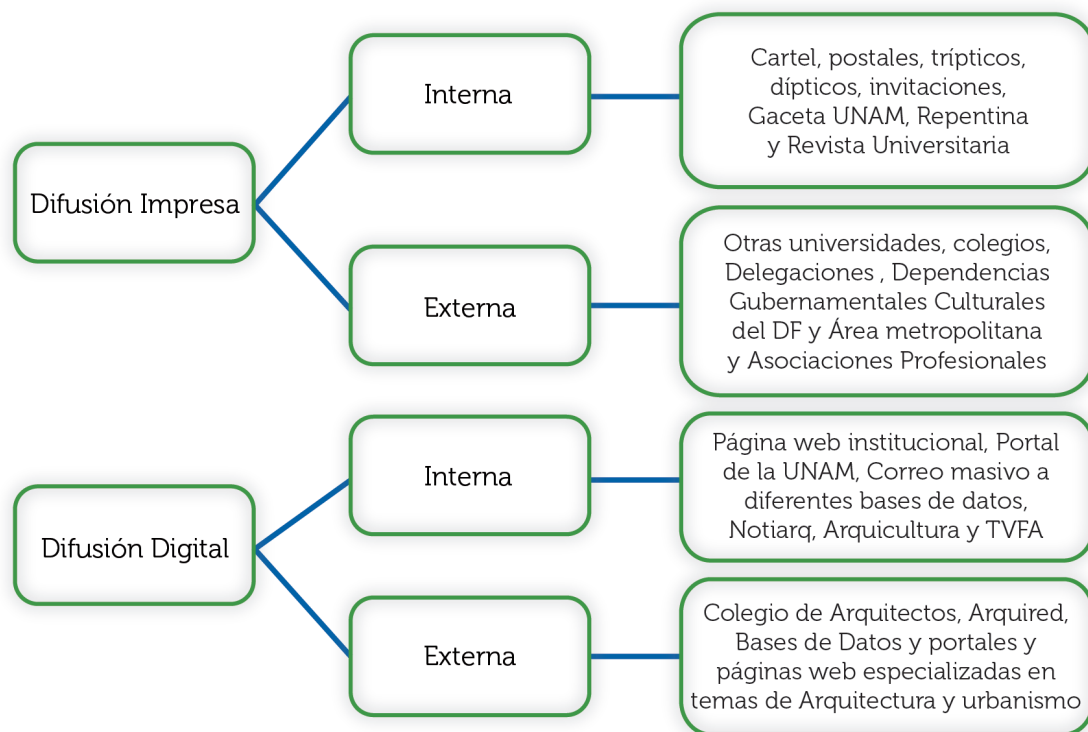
Difusión Impresa

Interna

Cartel, postales, trípticos, dípticos, invitaciones, Gaceta UNAM, Repentina y Revista Universitaria

Externa

Otras universidades, colegios, Delegaciones , Dependencias Gubernamentales Culturales del DF y Área metropolitana y Asociaciones Profesionales

Difusión Digital

Interna

Página web institucional, Portal de la UNAM, Correo masivo a diferentes bases de datos, Notiarq, Arquicultura y TVFA

Externa

Colegio de Arquitectos, Arquired, Bases de Datos y portales y páginas web especializadas en temas de Arquitectura y urbanismo